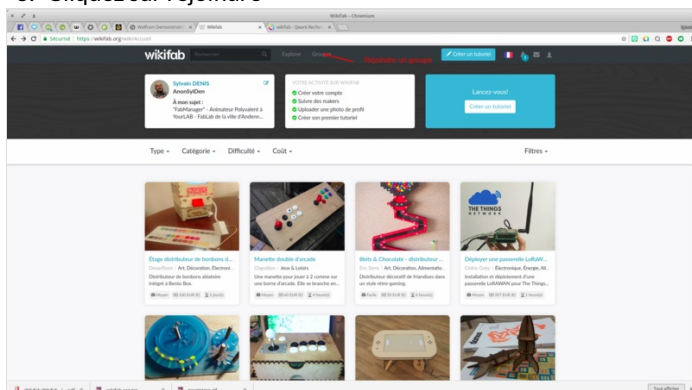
3. Cliquez sur réjoindre

Wikifab - Chromium

Wolfram Demonstration | Wikifab | wikifab - Recherche

Sécurisé | https://wikifab.org/wiki/Accueil

wikifab

Rechercher

Explorer Groupes

Rejoindre des groupes

Créer un tutoriel

Sylvain DENIS

AnonSylDen

À mon sujet :
"FabManager" - Animateur Polyvalent à YourLAB - FabLab de la ville d'Andrem...

VOTRE ACTIVITÉ SUR WIKIFAB

Créer votre compte
Suivre des makers
Uploader une photo de profil
Créer son premier tutoriel

Lancez-vous!

Créer un tutoriel

Type

Catégorie

Difficulté

Coût

Filtres

Étage distributeur de bonbons d...

Art, Décoration, Électroni...

Distributeur de bonbons aléatoire intégré à Bensis Box.

Manette double d'arcade

Jeux & Loisirs

Une manette pour jouer à 2 comme sur une borne d'arcade. Elle se branche en...

Blotz & Chocolate - distributeur ...

Art, Décoration, Alimentatio...

Distributeur décoratif de friandises dans un style rétro gaming.

THE THINGS NETWORK

Déployer une passerelle LoRaWAN

Électronique, Énergie, Al...

Installation et déploiement d'une passerelle LoRaWAN pour The Things...

Moyen

Facile

Tout afficher